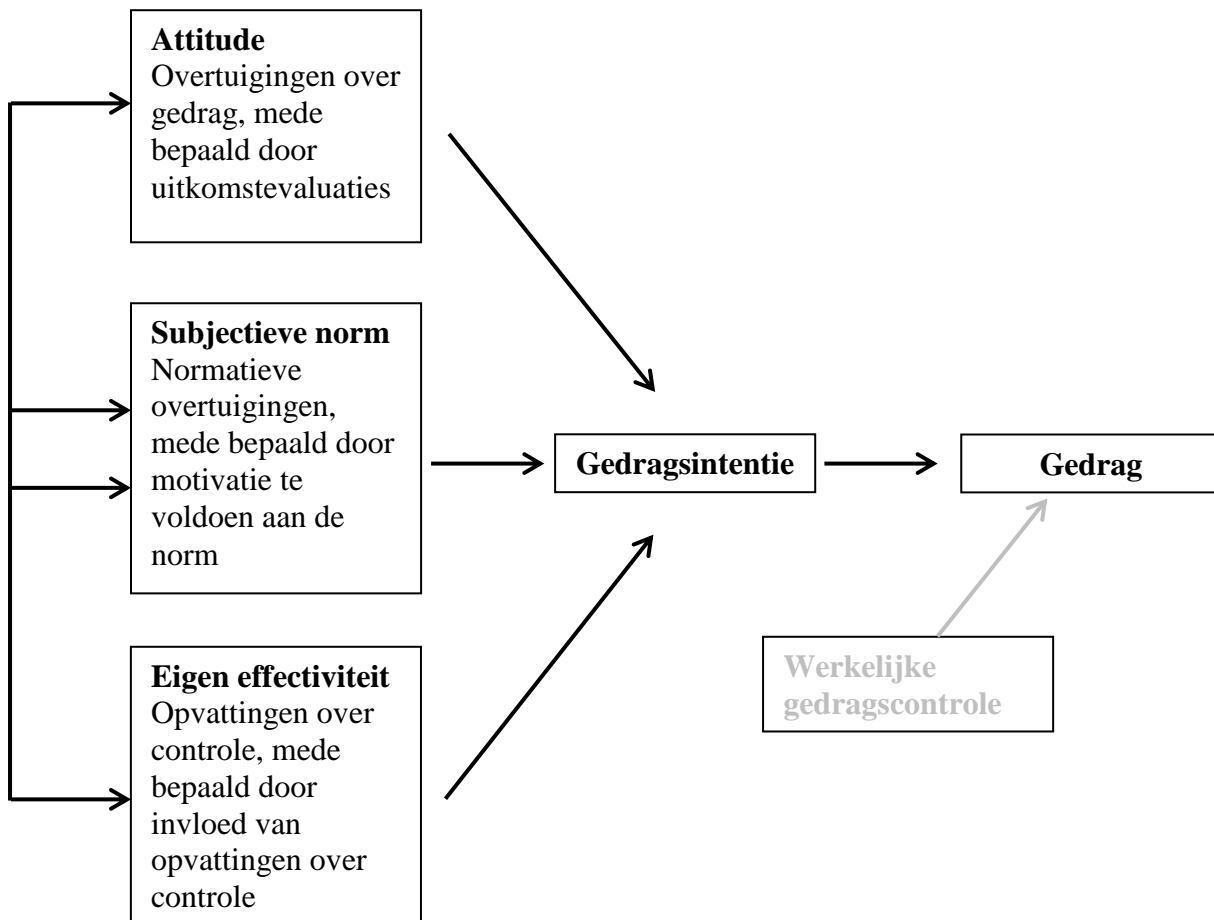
**Attitude**
Overtuigingen over gedrag, mede bepaald door uitkomstevaluaties

**Subjectieve norm**
Normatieve overtuigingen, mede bepaald door motivatie te voldoen aan de norm

**Eigen effectiviteit**
Opvattingen over controle, mede bepaald door invloed van opvattingen over controle

**Gedragsintentie**

**Gedrag**

**Werkelijke gedragscontrole**